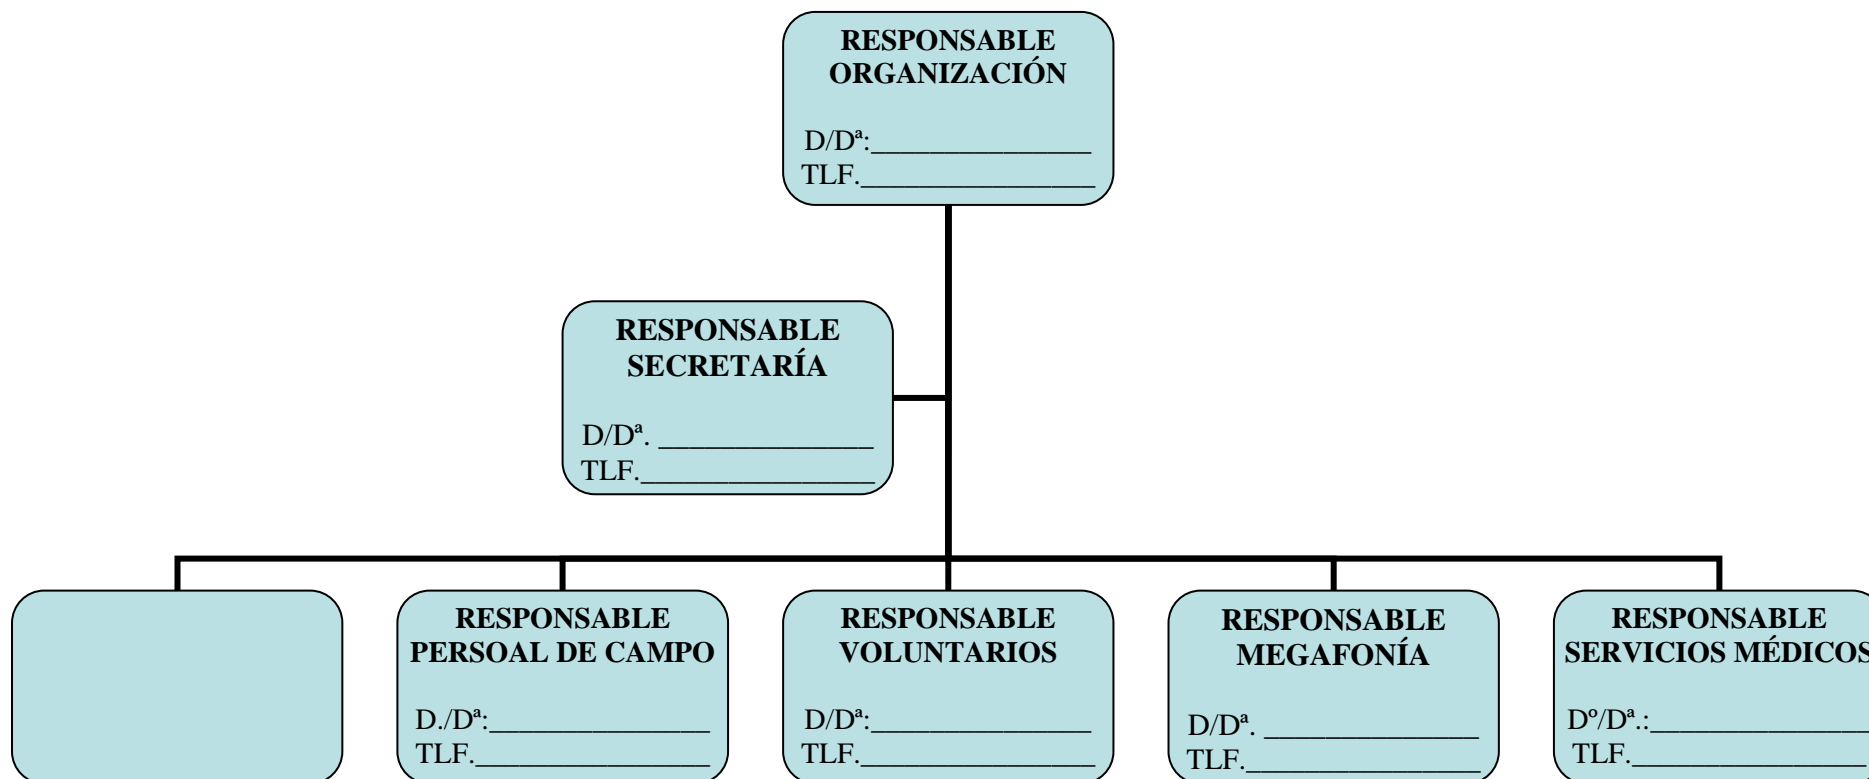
RESPONSABLE ORGANIZACIÓN

D/Dª:_______________
TLF._______________

RESPONSABLE SECRETARÍA

D/Dª. _______________
TLF._______________

RESPONSABLE PERSOAL DE CAMPO

D./Dª:_______________
TLF._______________

RESPONSABLE VOLUNTARIOS

D/Dª:_______________
TLF._______________

RESPONSABLE MEGAFONÍA

D/Dª. _______________
TLF._______________

RESPONSABLE SERVICIOS MÉDICOS

Dº/Dª.:_______________
TLF._______________